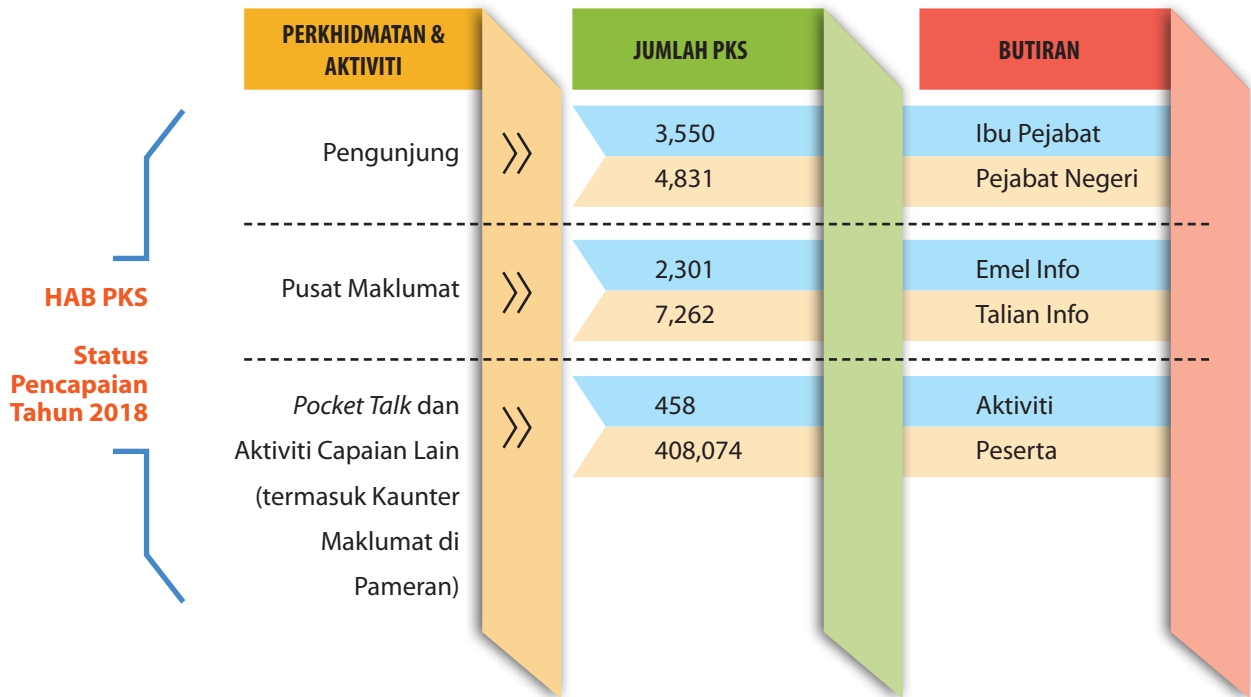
HAB PKS

Status Pencapaian Tahun 2018

| PERKHIDMATAN & AKTIVITI | JUMLAH PKS | BUTIRAN |
|---|---|---|
| Pengunjung | 3,550 | Ibu Pejabat |
| | 4,831 | Pejabat Negeri |
| Pusat Maklumat | 2,301 | Emel Info |
| | 7,262 | Talian Info |
| *Pocket Talk* dan Aktiviti Capaian Lain (termasuk Kaunter Maklumat di Pameran) | 458 | Aktiviti |
| | 408,074 | Peserta |